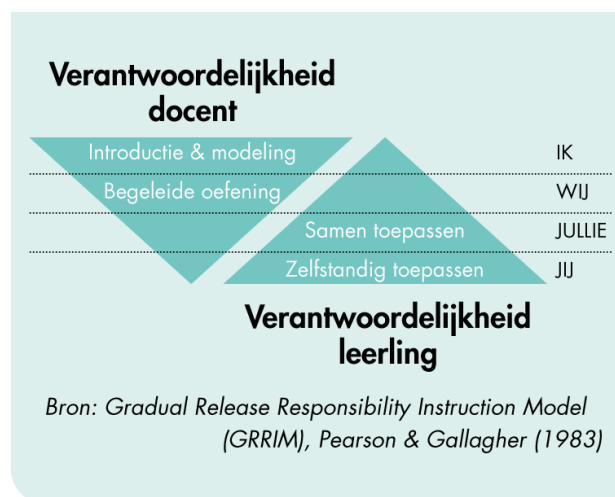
Verantwoordelijkheid docent

Introductie & modeling
IK

Begeleide oefening
WIJ

Samen toepassen
JULLIE

Zelfstandig toepassen
JIJ

Verantwoordelijkheid leerling

Bron: Gradual Release Responsibility Instruction Model (GRRIM), Pearson & Gallagher (1983)